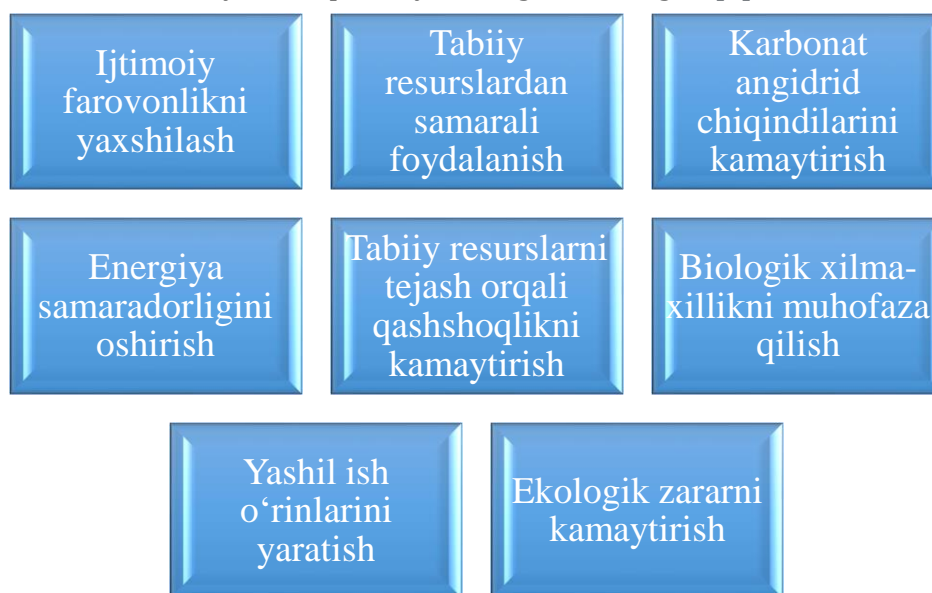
Ijtimoiy farovonlikni yaxshilash

Tabiiy resurslardan samarali foydalanish

Karbonat angidrid chiqindilarini kamaytirish

Energiya samaradorligini oshirish

Tabiiy resurslarni tejash orqali qashshoqlikni kamaytirish

Biologik xilmaxillikni muhofaza qilish

Yashil ish oʻrinlarini yaratish

Ekologik zararni kamaytirish